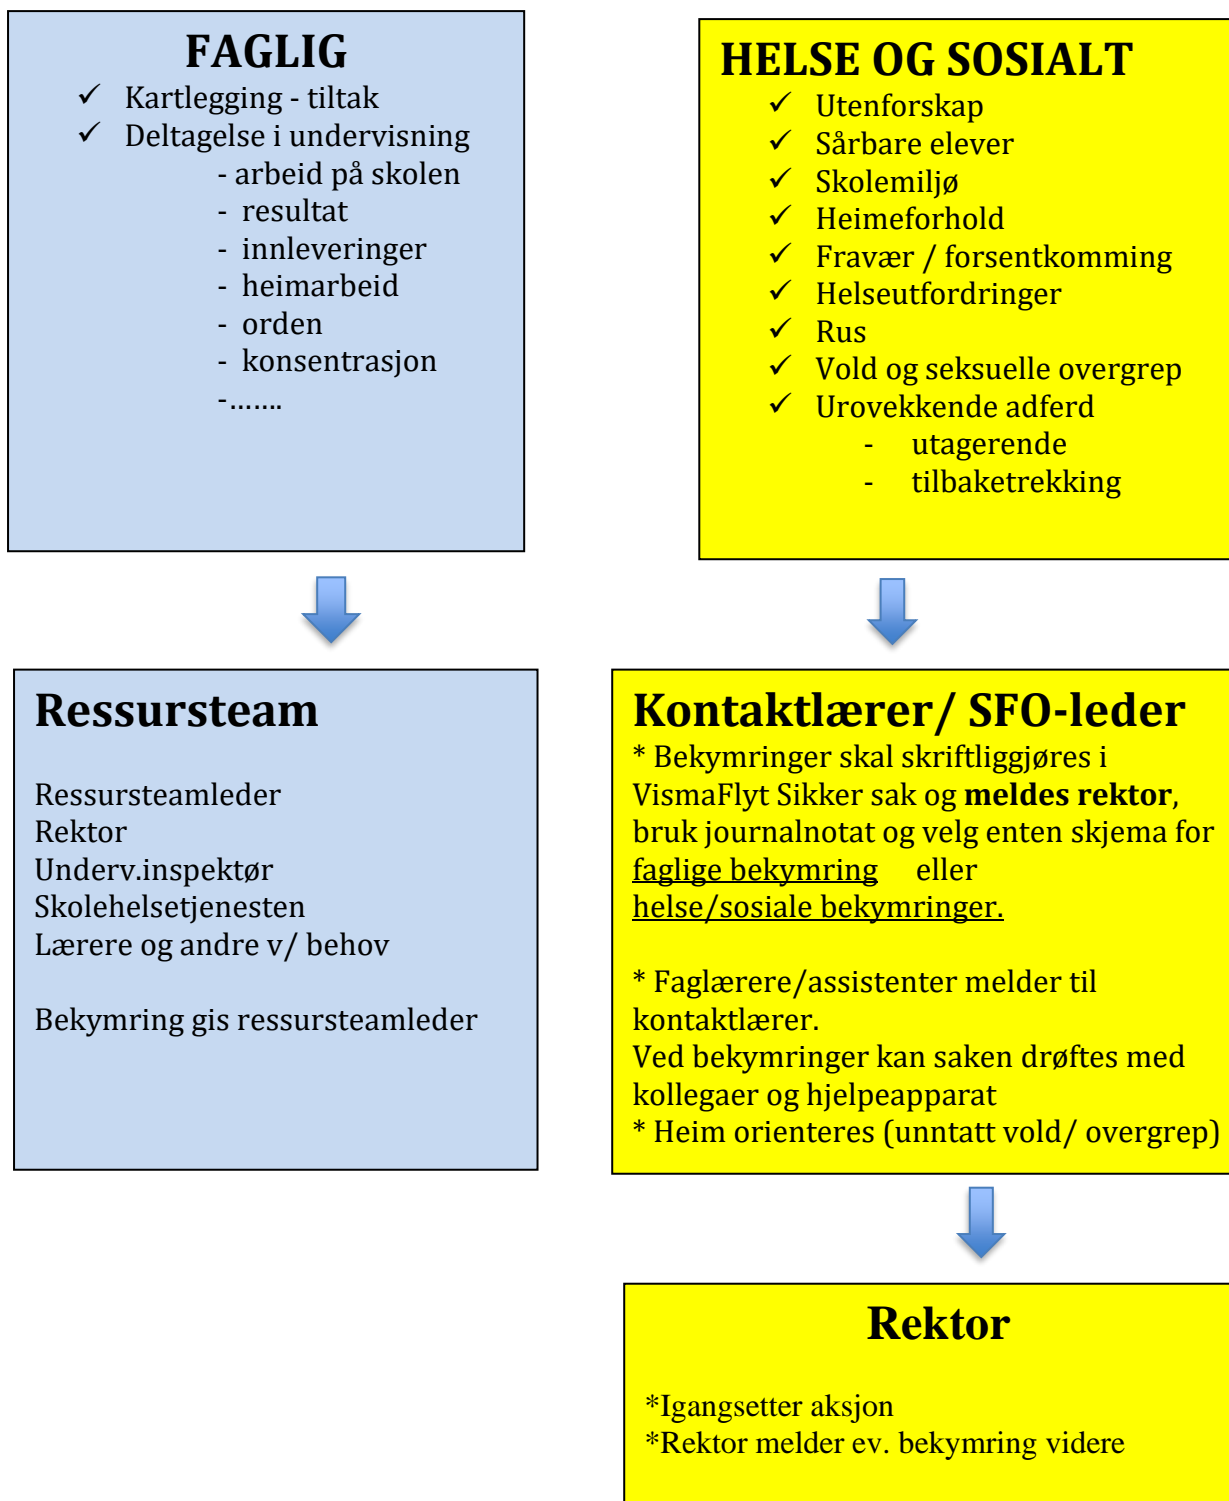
FAGLIG
✓ Kartlegging - tiltak
✓ Deltagelse i undervisning
- arbeid på skolen
- resultat
- innleveringer
- heimarbeid
- orden
- konsentrasjon
-…….

HELSE OG SOSIALT
✓ Utenforskap
✓ Sårbare elever
✓ Skolemiljø
✓ Heimeforhold
✓ Fravær / forsentkomming
✓ Helseutfordringer
✓ Rus
✓ Vold og seksuelle overgrep
✓ Urovekkende adferd
- utagerende
- tilbaketrekking

Ressursteam

Ressursteamleder
Rektor
Underv.inspektør
Skolehelsetjenesten
Lærere og andre v/ behov

Bekymring gis ressursteamleder

Kontaktlærer/ SFO-leder
* Bekymringer skal skriftliggjøres i VismaFlyt Sikker sak og **meldes rektor**, bruk journalnotat og velg enten skjema for faglige bekymring eller helse/sosiale bekymringer.

* Faglærere/assistenter melder til kontaktlærer.
Ved bekymringer kan saken drøftes med kollegaer og hjelpeapparat
* Heim orienteres (unntatt vold/ overgrep)

Rektor

*Igangsetter aksjon
*Rektor melder ev. bekymring videre